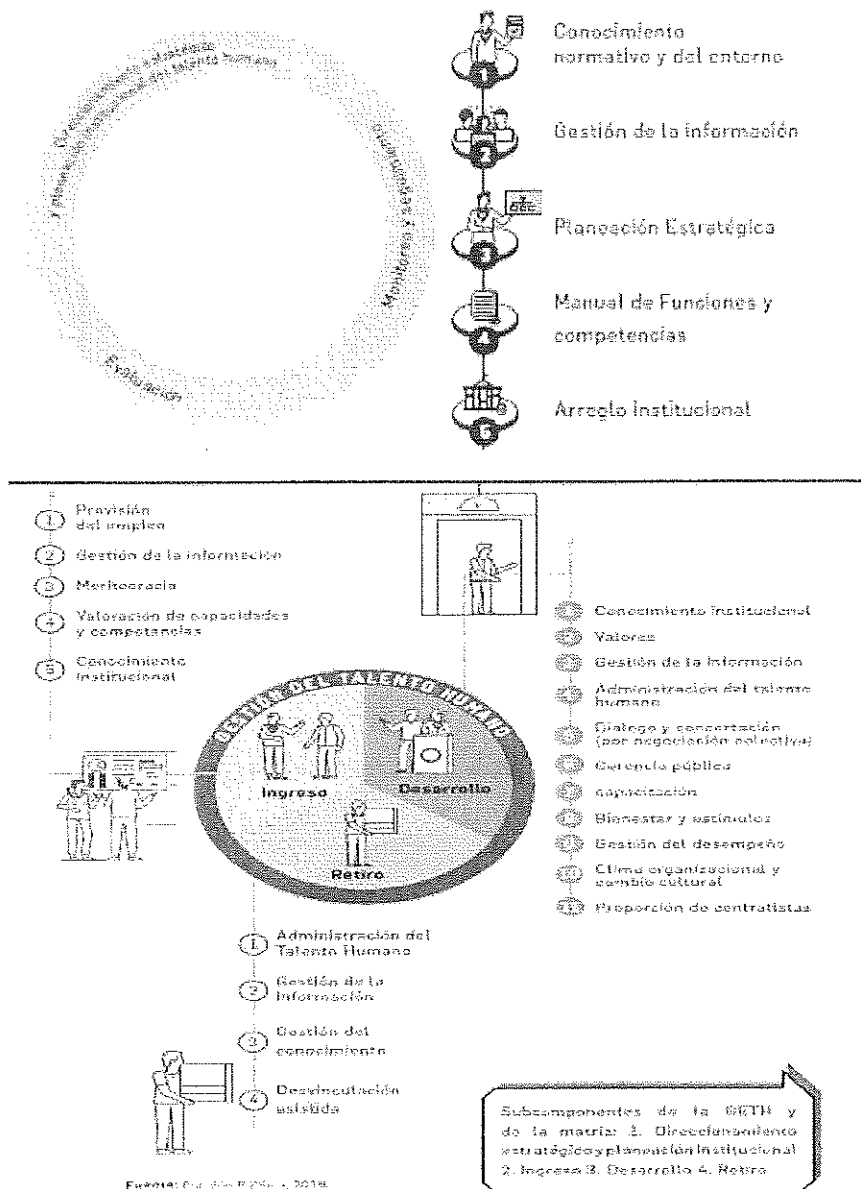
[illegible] planeación estratégica del talento humano

Monitoreo y seguimiento

Evaluación

1 Conocimiento normativo y del entorno

2 Gestión de la información

3 Planeación Estratégica

4 Manual de Funciones y competencias

5 Arreglo Institucional

1 Provisión del empleo

2 Gestión de la información

3 Meritocracia

4 Valoración de capacidades y competencias

5 Conocimiento institucional

GESTIÓN DEL TALENTO HUMANO

Ingreso

Desarrollo

Retiro

1 Conocimiento institucional

2 Valores

3 Gestión de la información

4 Administración del talento humano

5 Diálogo y concertación (por negociación colectiva)

6 Gerencia pública

7 capacitación

8 Bienestar y estímulos

9 Gestión del desempeño

10 Clima organizacional y cambio cultural

11 Proporción de contratistas

1 Administración del Talento Humano

2 Gestión de la información

3 Gestión del conocimiento

4 Desvinculación asistida

Subcomponentes de la GETH y de la matriz: 1. Direccionamiento estratégico y planeación institucional 2. Ingreso 3. Desarrollo 4. Retiro

Fuente: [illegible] 2018